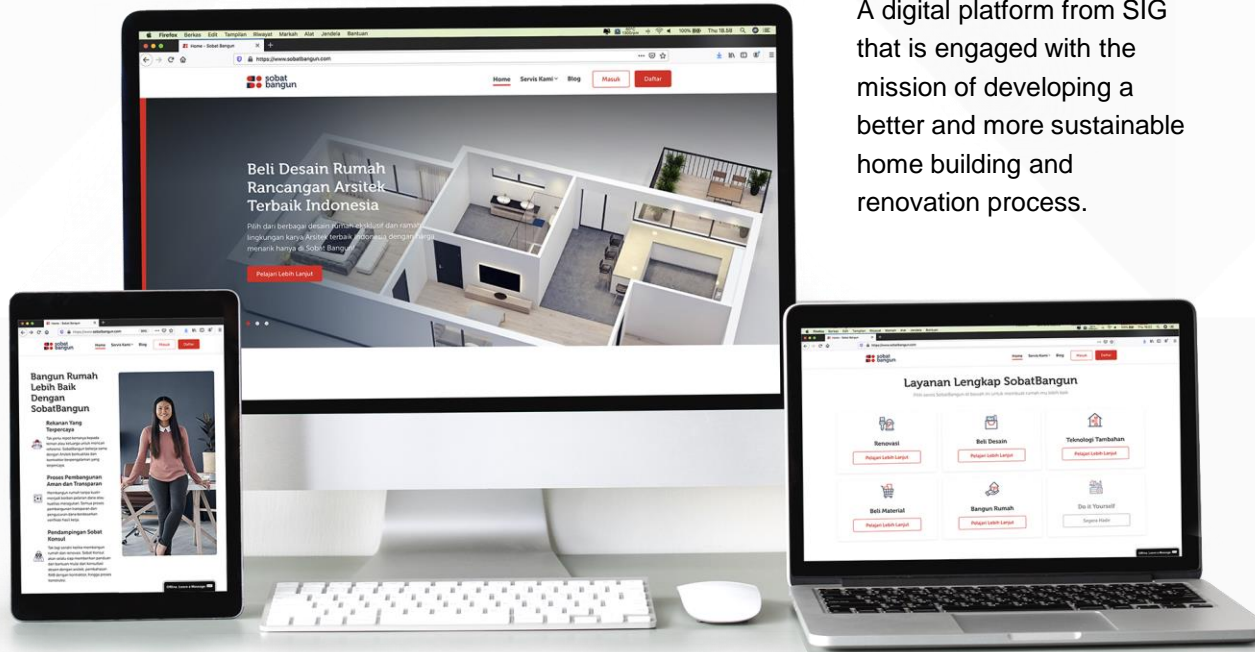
A digital platform from SIG that is engaged with the mission of developing a better and more sustainable home building and renovation process.

Firefox Berkas Edit Tampilan Riwayat Markah Alat Jendela Bantuan

Home - Sobat Bangun

https://www.sobatbangun.com

sobat bangun

Home Servis Kami Blog Masuk Daftar

Beli Desain Rumah Rancangan Arsitek Terbaik Indonesia

Pilih dari berbagai desain rumah eksklusif dan ramah lingkungan karya Arsitek terbaik Indonesia dengan harga menarik hanya di Sobat Bangun.

Pelajari Lebih Lanjut

sobat bangun

Home Servis Kami Blog Masuk Daftar

Bangun Rumah Lebih Baik Dengan SobatBangun

Rekanan Yang Terpercaya

Proses Pembangunan Aman dan Transparan

Pendampingan Sobat Konsul

Offline. Leave a Message

sobat bangun

Home Servis Kami Blog Masuk Daftar

Layanan Lengkap SobatBangun

Renovasi
Pelajari Lebih Lanjut

Beli Desain
Pelajari Lebih Lanjut

Teknologi Tambahan
Pelajari Lebih Lanjut

Beli Material
Pelajari Lebih Lanjut

Bangun Rumah
Pelajari Lebih Lanjut

Do it Yourself
Segera Hadir

Offline. Leave a Message